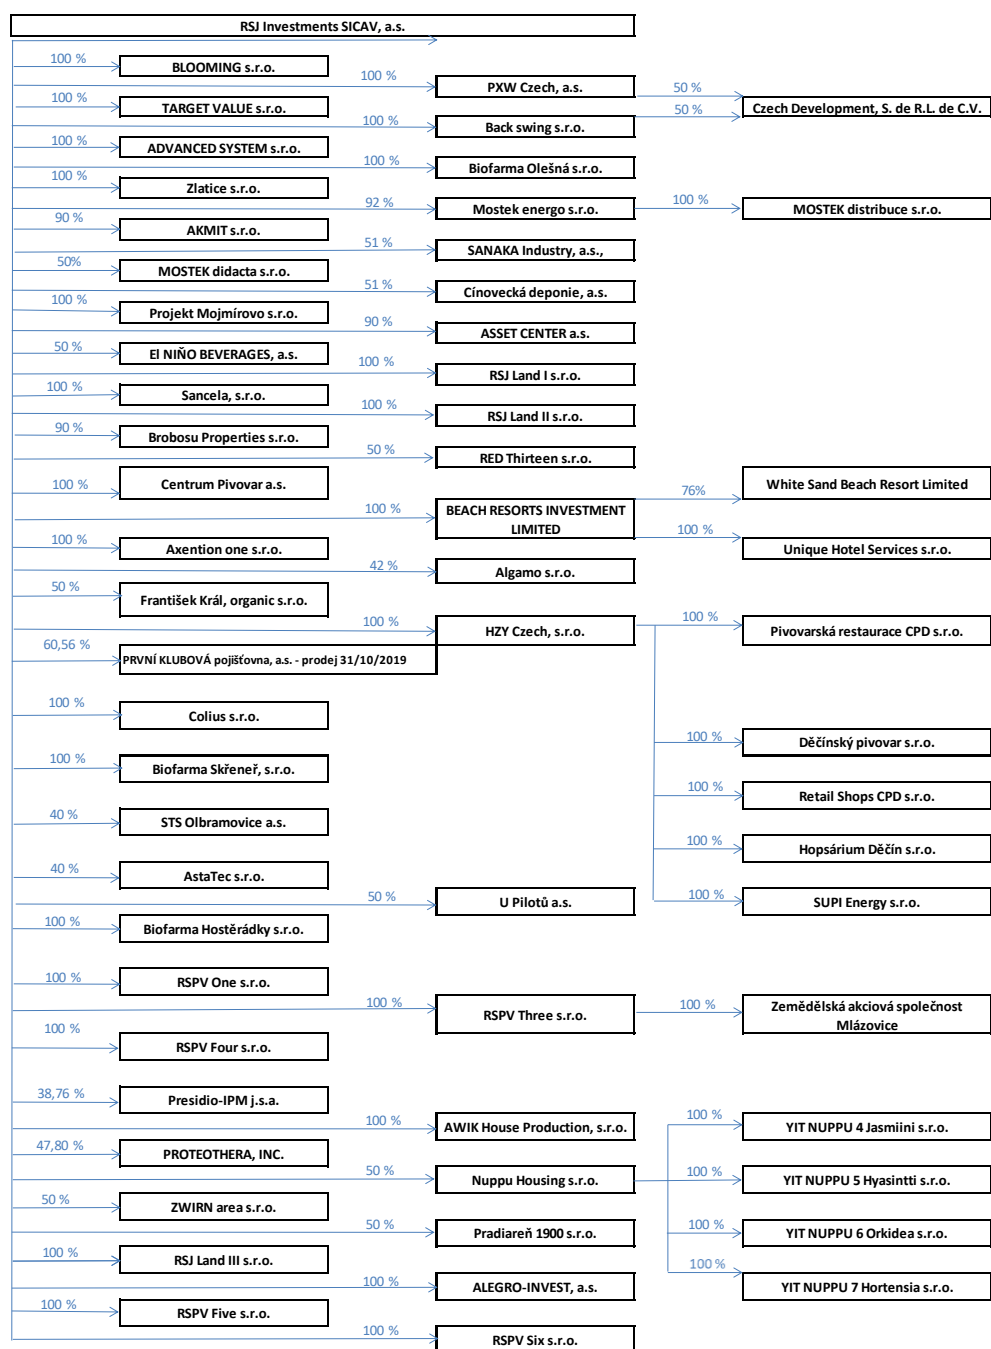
RSJ Investments SICAV, a.s.

100 %
BLOOMING s.r.o.
100 %
PXW Czech, a.s.
50 %
50 %
Czech Development, S. de R.L. de C.V.
100 %
TARGET VALUE s.r.o.
100 %
Back swing s.r.o.
100 %
ADVANCED SYSTEM s.r.o.
100 %
Biofarma Olešná s.r.o.
100 %
Zlatice s.r.o.
92 %
Mostek energo s.r.o.
100 %
MOSTEK distribuce s.r.o.
90 %
AKMIT s.r.o.
51 %
SANAKA Industry, a.s.,
50%
MOSTEK didacta s.r.o.
51 %
Cínovecká deponie, a.s.
100 %
Projekt Mojmírovo s.r.o.
90 %
ASSET CENTER a.s.
50 %
El NIÑO BEVERAGES, a.s.
100 %
RSJ Land I s.r.o.
100 %
Sancela, s.r.o.
100 %
RSJ Land II s.r.o.
90 %
Brobosu Properties s.r.o.
50 %
RED Thirteen s.r.o.
100 %
Centrum Pivovar a.s.
76%
White Sand Beach Resort Limited
100 %
BEACH RESORTS INVESTMENT LIMITED
100 %
Unique Hotel Services s.r.o.
100 %
Axention one s.r.o.
42 %
Algamo s.r.o.
50 %
František Král, organic s.r.o.
100 %
HZY Czech, s.r.o.
100 %
Pivovarská restaurace CPD s.r.o.
60,56 %
PRVNÍ KLUBOVÁ pojišťovna, a.s. - prodej 31/10/2019
100 %
Colius s.r.o.
100 %
Děčínský pivovar s.r.o.
100 %
Biofarma Skřeneř, s.r.o.
100 %
Retail Shops CPD s.r.o.
40 %
STS Olbramovice a.s.
100 %
Hopsárium Děčín s.r.o.
40 %
AstaTec s.r.o.
50 %
U Pilotů a.s.
100 %
SUPI Energy s.r.o.
100 %
Biofarma Hostěrádky s.r.o.
100 %
RSPV One s.r.o.
100 %
RSPV Three s.r.o.
100 %
Zemědělská akciová společnost Mlázovice
100 %
RSPV Four s.r.o.
38,76 %
Presidio-IPM j.s.a.
100 %
AWIK House Production, s.r.o.
100 %
YIT NUPPU 4 Jasmiini s.r.o.
47,80 %
PROTEOTHERA, INC.
50 %
Nuppu Housing s.r.o.
100 %
YIT NUPPU 5 Hyasintti s.r.o.
50 %
ZWIRN area s.r.o.
50 %
Pradiareň 1900 s.r.o.
100 %
YIT NUPPU 6 Orkidea s.r.o.
100 %
RSJ Land III s.r.o.
100 %
ALEGRO-INVEST, a.s.
100 %
YIT NUPPU 7 Hortensia s.r.o.
100 %
RSPV Five s.r.o.
100 %
RSPV Six s.r.o.